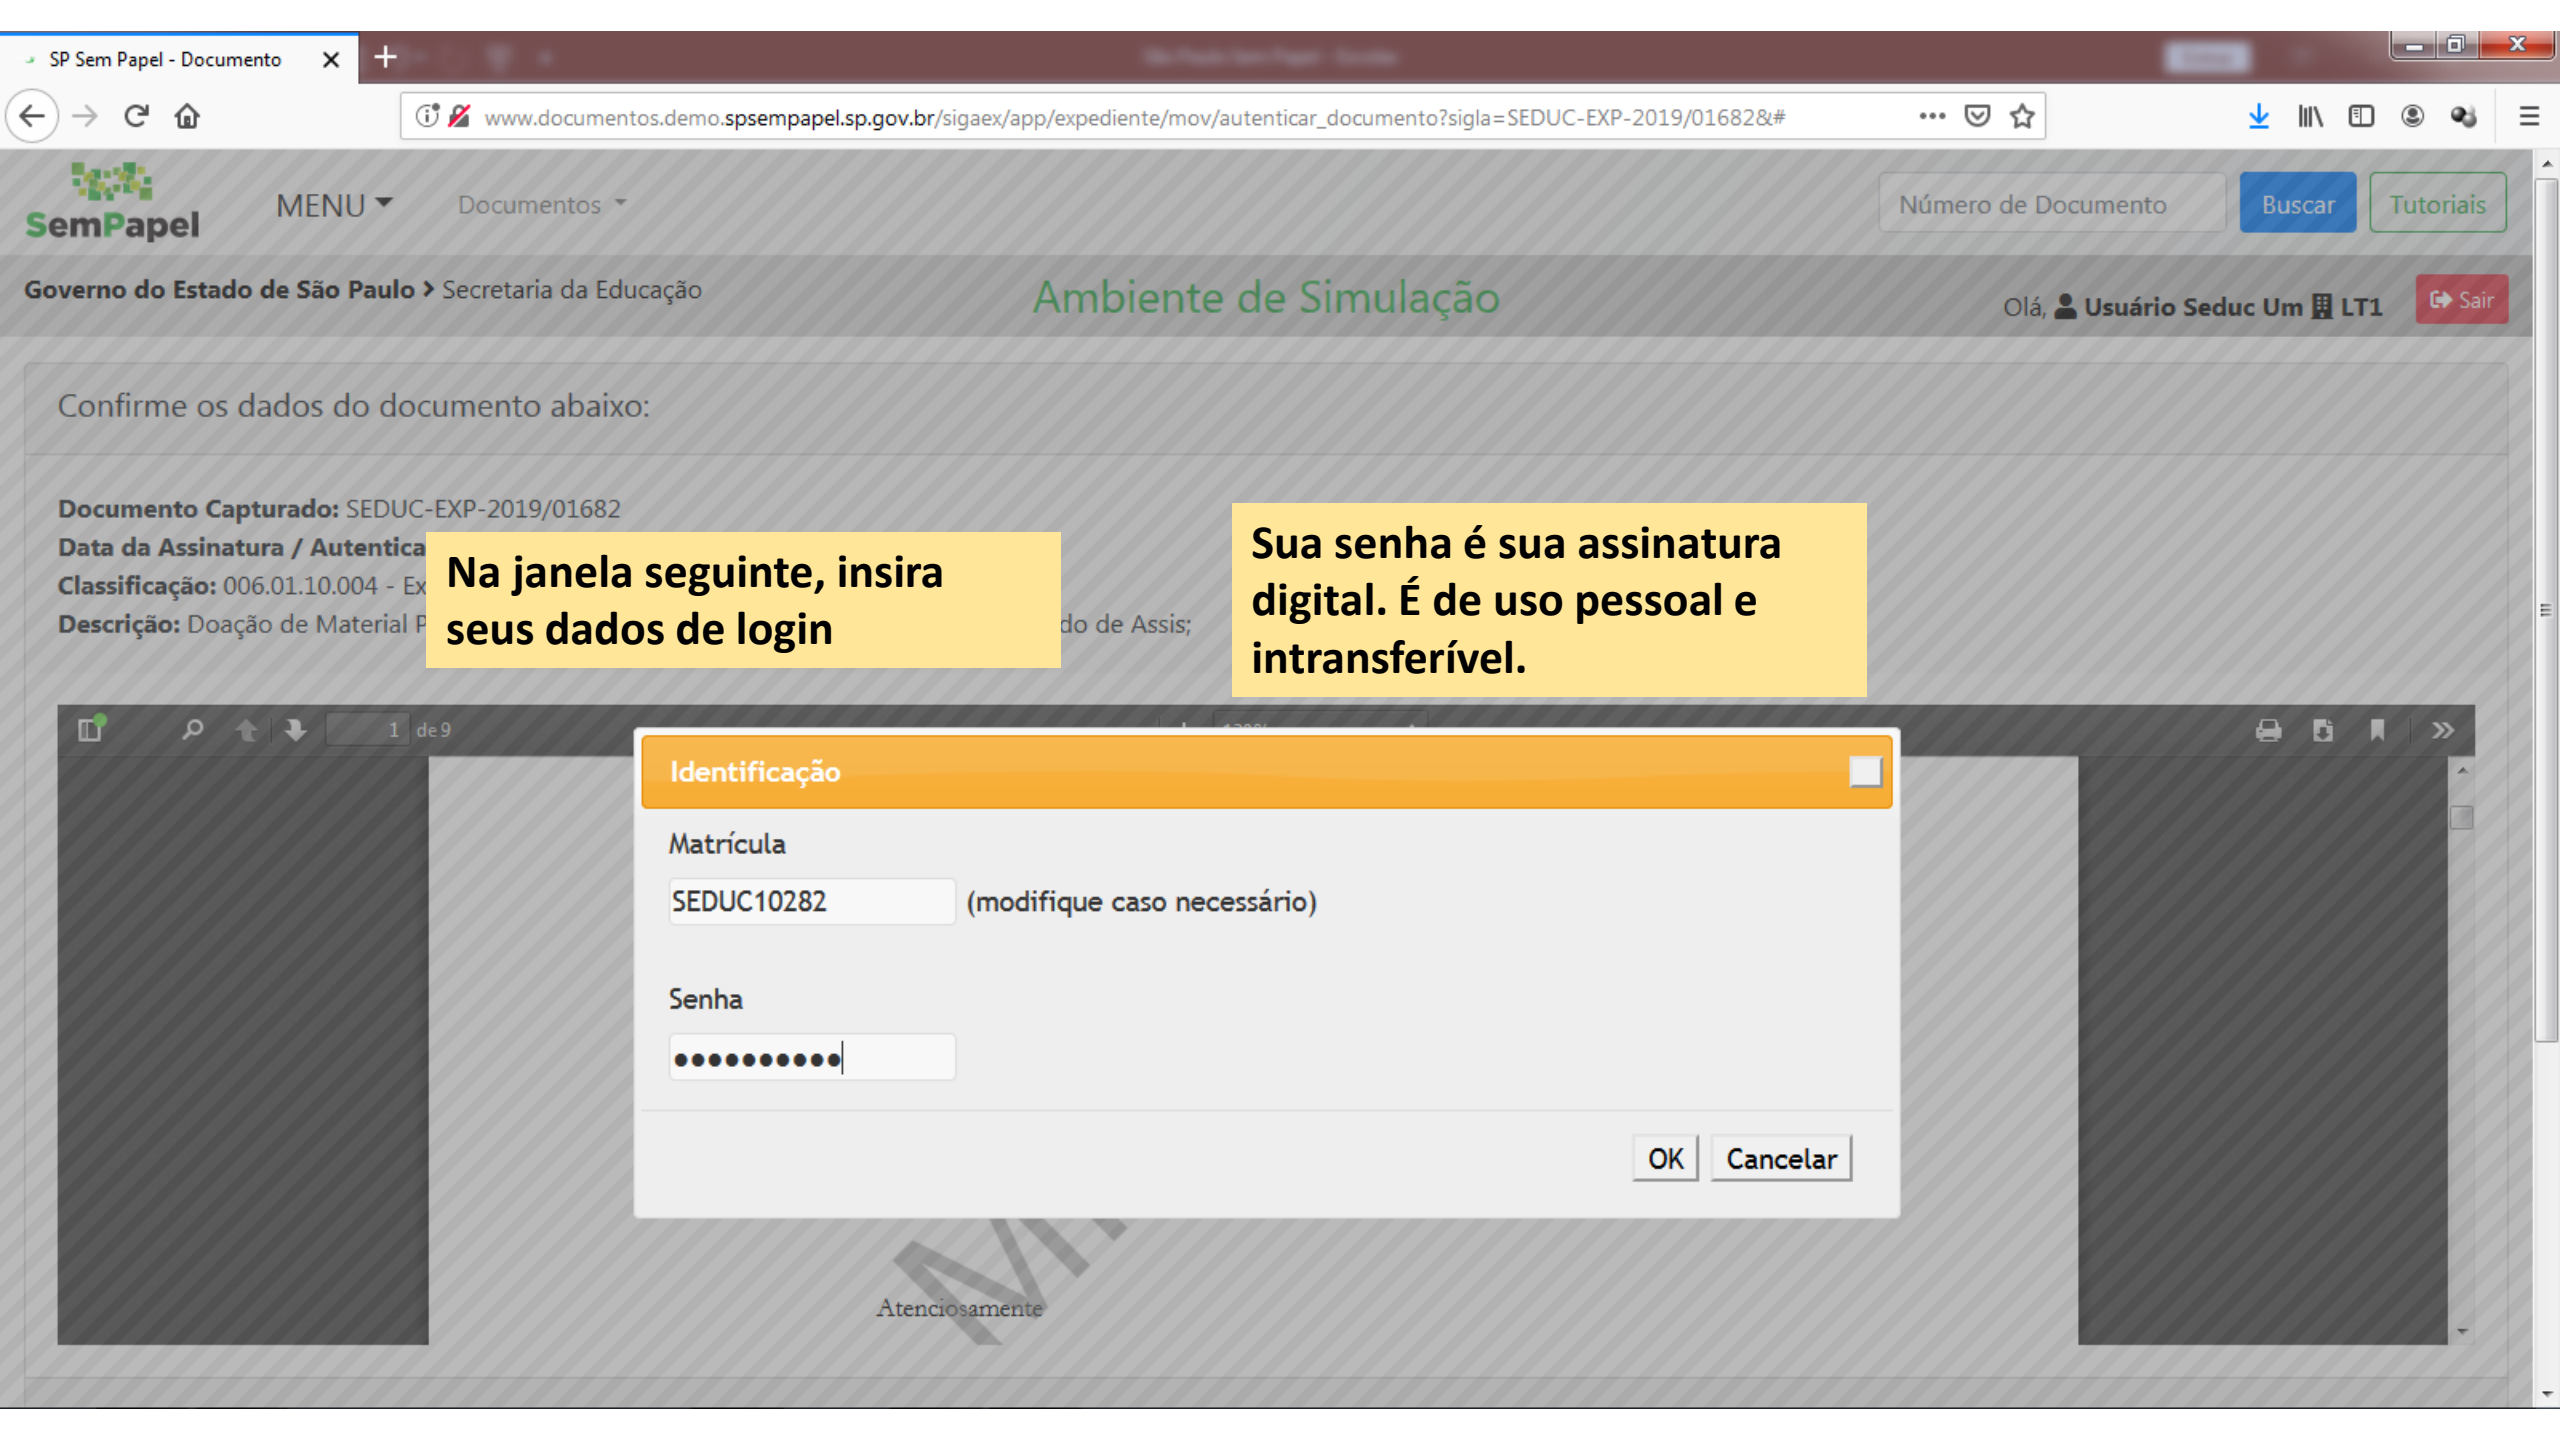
SP Sem Papel - Documento

www.documentos.demo.spsempapel.sp.gov.br/sigaex/app/expediente/mov/autenticar_documento?sigla=SEDUC-EXP-2019/01682&#

SemPapel MENU Documentos

Número de Documento Buscar Tutoriais

Governo do Estado de São Paulo > Secretaria da Educação

Ambiente de Simulação

Olá, Usuário Seduc Um LT1 Sair

Confirme os dados do documento abaixo:

Documento Capturado: SEDUC-EXP-2019/01682
Data da Assinatura / Autentica
Classificação: 006.01.10.004 - Ex
Descrição: Doação de Material P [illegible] do de Assis;

Na janela seguinte, insira seus dados de login

Sua senha é sua assinatura digital. É de uso pessoal e intransferível.

1 de 9

Identificação

Matrícula

SEDUC10282 (modifique caso necessário)

Senha

••••••••••

OK Cancelar

Atenciosamente